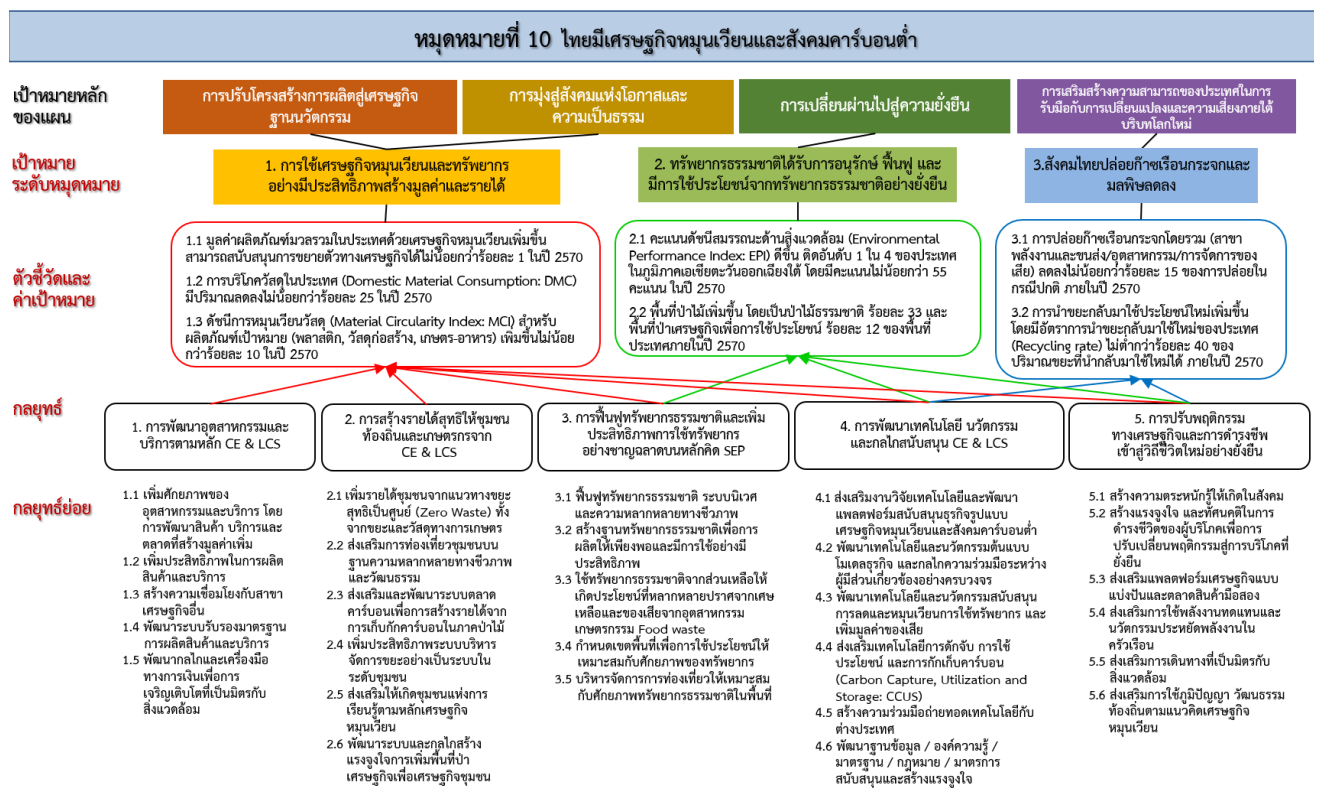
หมุดหมายที่ 10 ไทยมีเศรษฐกิจหมุนเวียนและสังคมคาร์บอนต่ำ

เป้าหมายหลักของแผน

การปรับโครงสร้างการผลิตสู่เศรษฐกิจฐานนวัตกรรม

การมุ่งสู่สังคมแห่งโอกาสและความเป็นธรรม

การเปลี่ยนผ่านไปสู่ความยั่งยืน

การเสริมสร้างความสามารถของประเทศในการรับมือกับการเปลี่ยนแปลงและความเสี่ยงภายใต้บริบทโลกใหม่

เป้าหมายระดับหมุดหมาย

1. การใช้เศรษฐกิจหมุนเวียนและทรัพยากรอย่างมีประสิทธิภาพสร้างมูลค่าและรายได้

2. ทรัพยากรธรรมชาติได้รับการอนุรักษ์ ฟื้นฟู และมีการใช้ประโยชน์จากทรัพยากรธรรมชาติอย่างยั่งยืน

3.สังคมไทยปล่อยก๊าซเรือนกระจกและมลพิษลดลง

ตัวชี้วัดและค่าเป้าหมาย

1.1 มูลค่าผลิตภัณฑ์มวลรวมในประเทศด้วยเศรษฐกิจหมุนเวียนเพิ่มขึ้น สามารถสนับสนุนการขยายตัวทางเศรษฐกิจได้ไม่น้อยกว่าร้อยละ 1 ในปี 2570

1.2 การบริโภควัสดุในประเทศ (Domestic Material Consumption: DMC) มีปริมาณลดลงไม่น้อยกว่าร้อยละ 25 ในปี 2570

1.3 ดัชนีการหมุนเวียนวัสดุ (Material Circularity Index: MCI) สำหรับผลิตภัณฑ์เป้าหมาย (พลาสติก, วัสดุก่อสร้าง, เกษตร-อาหาร) เพิ่มขึ้นไม่น้อยกว่าร้อยละ 10 ในปี 2570

2.1 คะแนนดัชนีสมรรถนะด้านสิ่งแวดล้อม (Environmental Performance Index: EPI) ดีขึ้น ติดอันดับ 1 ใน 4 ของประเทศในภูมิภาคเอเชียตะวันออกเฉียงใต้ โดยมีคะแนนไม่น้อยกว่า 55 คะแนน ในปี 2570

2.2 พื้นที่ป่าไม้เพิ่มขึ้น โดยเป็นป่าไม้ธรรมชาติ ร้อยละ 33 และพื้นที่ป่าเศรษฐกิจเพื่อการใช้ประโยชน์ ร้อยละ 12 ของพื้นที่ประเทศภายในปี 2570

3.1 การปล่อยก๊าซเรือนกระจกโดยรวม (สาขาพลังงานและขนส่ง/อุตสาหกรรม/การจัดการของเสีย) ลดลงไม่น้อยกว่าร้อยละ 15 ของการปล่อยในกรณีปกติ ภายในปี 2570

3.2 การนำขยะกลับมาใช้ประโยชน์ใหม่เพิ่มขึ้น โดยมีอัตราการนำขยะกลับมาใช้ใหม่ของประเทศ (Recycling rate) ไม่ต่ำกว่าร้อยละ 40 ของปริมาณขยะที่นำกลับมาใช้ใหม่ได้ ภายในปี 2570

กลยุทธ์

1. การพัฒนาอุตสาหกรรมและบริการตามหลัก CE & LCS

2. การสร้างรายได้สุทธิให้ชุมชนท้องถิ่นและเกษตรกรจาก CE & LCS

3. การฟื้นฟูทรัพยากรธรรมชาติและเพิ่มประสิทธิภาพการใช้ทรัพยากรอย่างชาญฉลาดบนหลักคิด SEP

4. การพัฒนาเทคโนโลยี นวัตกรรม และกลไกสนับสนุน CE & LCS

5. การปรับพฤติกรรมทางเศรษฐกิจและการดำรงชีพเข้าสู่วิถีชีวิตใหม่อย่างยั่งยืน

กลยุทธ์ย่อย

1.1 เพิ่มศักยภาพของอุตสาหกรรมและบริการ โดยการพัฒนาสินค้า บริการและตลาดที่สร้างมูลค่าเพิ่ม
1.2 เพิ่มประสิทธิภาพในการผลิตสินค้าและบริการ
1.3 สร้างความเชื่อมโยงกับสาขาเศรษฐกิจอื่น
1.4 พัฒนาระบบรับรองมาตรฐานการผลิตสินค้าและบริการ
1.5 พัฒนากลไกและเครื่องมือทางการเงินเพื่อการเจริญเติบโตที่เป็นมิตรกับสิ่งแวดล้อม

2.1 เพิ่มรายได้ชุมชนจากแนวทางขยะสุทธิเป็นศูนย์ (Zero Waste) ทั้งจากขยะและวัสดุทางการเกษตร
2.2 ส่งเสริมการท่องเที่ยวชุมชนบนฐานความหลากหลายทางชีวภาพและวัฒนธรรม
2.3 ส่งเสริมและพัฒนาระบบตลาดคาร์บอนเพื่อการสร้างรายได้จากการเก็บกักคาร์บอนในภาคป่าไม้
2.4 เพิ่มประสิทธิภาพระบบบริหารจัดการขยะอย่างเป็นระบบในระดับชุมชน
2.5 ส่งเสริมให้เกิดชุมชนแห่งการเรียนรู้ตามหลักเศรษฐกิจหมุนเวียน
2.6 พัฒนาระบบและกลไกสร้างแรงจูงใจการเพิ่มพื้นที่ป่าเศรษฐกิจเพื่อเศรษฐกิจชุมชน

3.1 ฟื้นฟูทรัพยากรธรรมชาติ ระบบนิเวศและความหลากหลายทางชีวภาพ
3.2 สร้างฐานทรัพยากรธรรมชาติเพื่อการผลิตให้เพียงพอและมีการใช้อย่างมีประสิทธิภาพ
3.3 ใช้ทรัพยากรธรรมชาติจากส่วนเหลือให้เกิดประโยชน์ที่หลากหลายปราศจากเศษเหลือและของเสียจากอุตสาหกรรม เกษตรกรรม Food waste
3.4 กำหนดเขตพื้นที่เพื่อการใช้ประโยชน์ให้เหมาะสมกับศักยภาพของทรัพยากร
3.5 บริหารจัดการการท่องเที่ยวให้เหมาะสมกับศักยภาพทรัพยากรธรรมชาติในพื้นที่

4.1 ส่งเสริมงานวิจัยเทคโนโลยีและพัฒนาแพลตฟอร์มสนับสนุนธุรกิจรูปแบบเศรษฐกิจหมุนเวียนและสังคมคาร์บอนต่ำ
4.2 พัฒนาเทคโนโลยีและนวัตกรรมต้นแบบโมเดลธุรกิจ และกลไกความร่วมมือระหว่างผู้มีส่วนเกี่ยวข้องอย่างครบวงจร
4.3 พัฒนาเทคโนโลยีและนวัตกรรมสนับสนุนการลดและหมุนเวียนการใช้ทรัพยากร และเพิ่มมูลค่าของเสีย
4.4 ส่งเสริมเทคโนโลยีการดักจับ การใช้ประโยชน์ และการกักเก็บคาร์บอน (Carbon Capture, Utilization and Storage: CCUS)
4.5 สร้างความร่วมมือถ่ายทอดเทคโนโลยีกับต่างประเทศ
4.6 พัฒนาฐานข้อมูล / องค์ความรู้ / มาตรฐาน / กฎหมาย / มาตรการสนับสนุนและสร้างแรงจูงใจ

5.1 สร้างความตระหนักรู้ให้เกิดในสังคม
5.2 สร้างแรงจูง และทัศนคติในการดำรงชีวิตของผู้บริโภคเพื่อการปรับเปลี่ยนพฤติกรรมสู่การบริโภคที่ยั่งยืน
5.3 ส่งเสริมแพลตฟอร์มเศรษฐกิจแบบแบ่งปันและตลาดสินค้ามือสอง
5.4 ส่งเสริมการใช้พลังงานทดแทนและนวัตกรรมประหยัดพลังงานในครัวเรือน
5.5 ส่งเสริมการเดินทางที่เป็นมิตรกับสิ่งแวดล้อม
5.6 ส่งเสริมการใช้ภูมิปัญญา วัฒนธรรมท้องถิ่นตามแนวคิดเศรษฐกิจหมุนเวียน